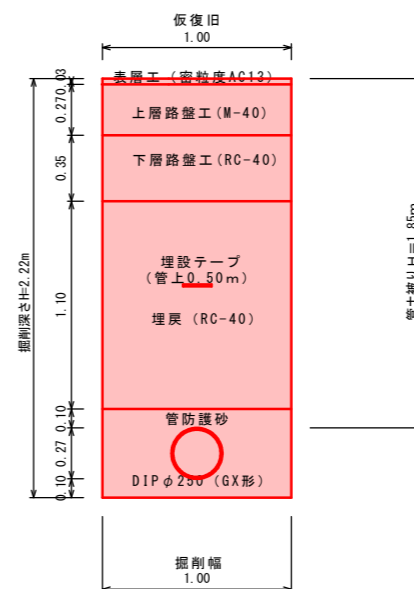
仮復旧
1.00
表層工（密粒度AC13）
上層路盤工（M-40）
下層路盤工（RC-40）
埋設テープ
（管上0.50m）
埋戻（RC-40）
管防護砂
DIP$\phi$250（GX形）
掘削幅
1.00
0.03
0.27
0.35
1.10
0.10
0.27
0.10
掘削深さH=2.22m
管土被りH=1.85m